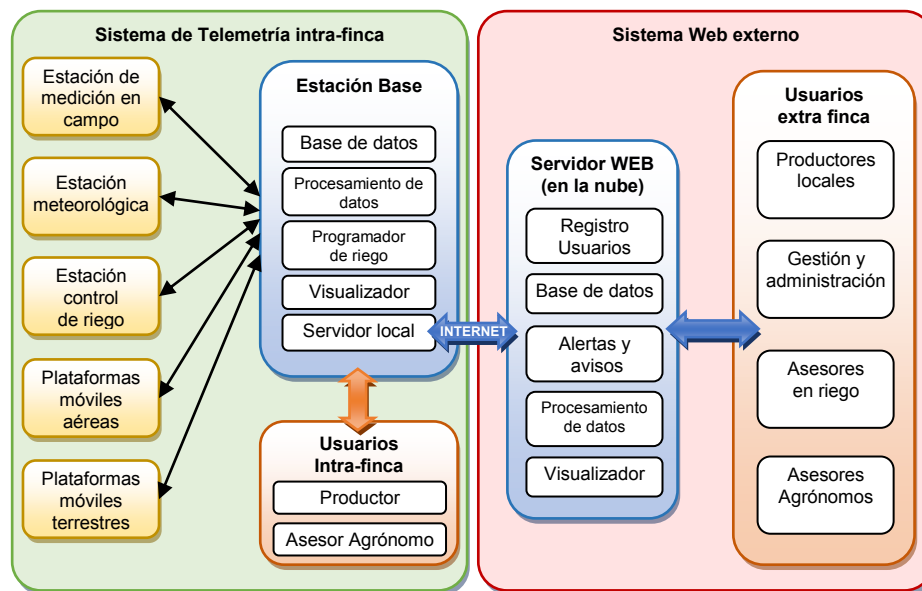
Sistema de Telemetría intra-finca

Estación de medición en campo

Estación meteorológica

Estación control de riego

Plataformas móviles aéreas

Plataformas móviles terrestres

Estación Base

Base de datos

Procesamiento de datos

Programador de riego

Visualizador

Servidor local

Usuarios Intra-finca

Productor

Asesor Agrónomo

INTERNET

Sistema Web externo

Servidor WEB (en la nube)

Registro Usuarios

Base de datos

Alertas y avisos

Procesamiento de datos

Visualizador

Usuarios extra finca

Productores locales

Gestión y administración

Asesores en riego

Asesores Agrónomos